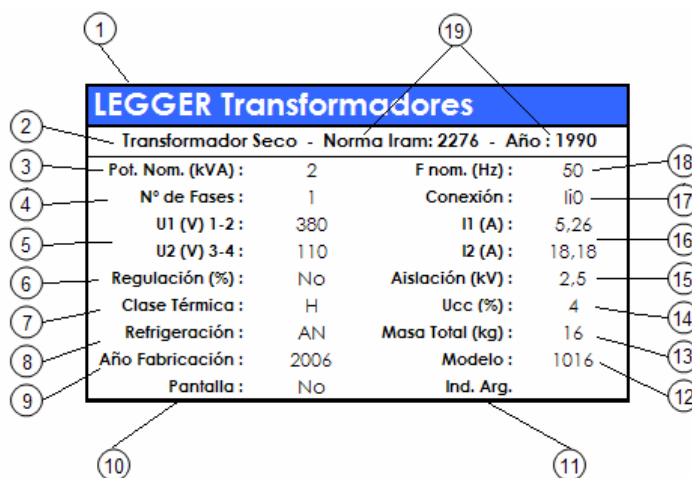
1

19

LEGGER Transformadores

2

Transformador Seco - Norma Iram: 2276 - Año: 1990

| | | | |
|---|---|---|---|
| Pot. Nom. (kVA): | 2 | F nom. (Hz): | 50 |
| Nº de Fases: | 1 | Conexión: | Ii0 |
| U1 (V) 1-2: | 380 | I1 (A): | 5,26 |
| U2 (V) 3-4: | 110 | I2 (A): | 18,18 |
| Regulación (%): | No | Aislación (kV): | 2,5 |
| Clase Térmica: | H | Ucc (%): | 4 |
| Refrigeración: | AN | Masa Total (kg): | 16 |
| Año Fabricación: | 2006 | Modelo: | 1016 |
| Pantalla: | No | Ind. Arg. | |

3 4 5 6 7 8 9

18 17 16 15 14 13 12

10 11